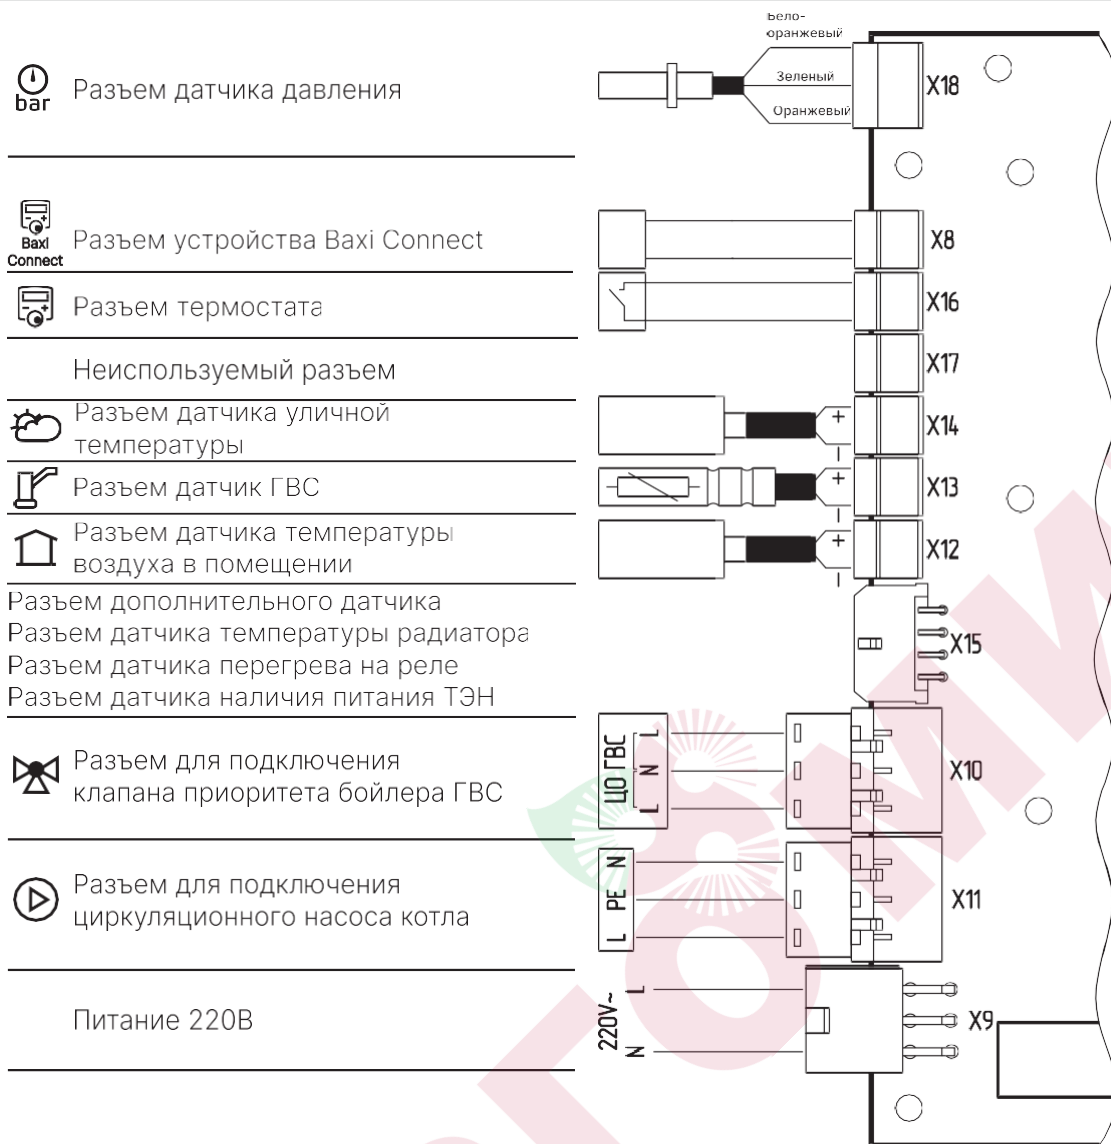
bar Разъем датчика давления

Baxi Connect Разъем устройства Baxi Connect

Разъем термостата

Неиспользуемый разъем

Разъем датчика уличной температуры

Разъем датчик ГВС

Разъем датчика температуры воздуха в помещении

Разъем дополнительного датчика
Разъем датчика температуры радиатора
Разъем датчика перегрева на реле
Разъем датчика наличия питания ТЭН

Разъем для подключения клапана приоритета бойлера ГВС

Разъем для подключения циркуляционного насоса котла

Питание 220В

Бело-оранжевый
Зеленый
Оранжевый
X18
X8
X16
X17
+
X14
-
+
X13
-
+
X12
-
X15
ЦО ГВС
L
N
L
X10
N
PE
L
X11
220V~
L
N
X9